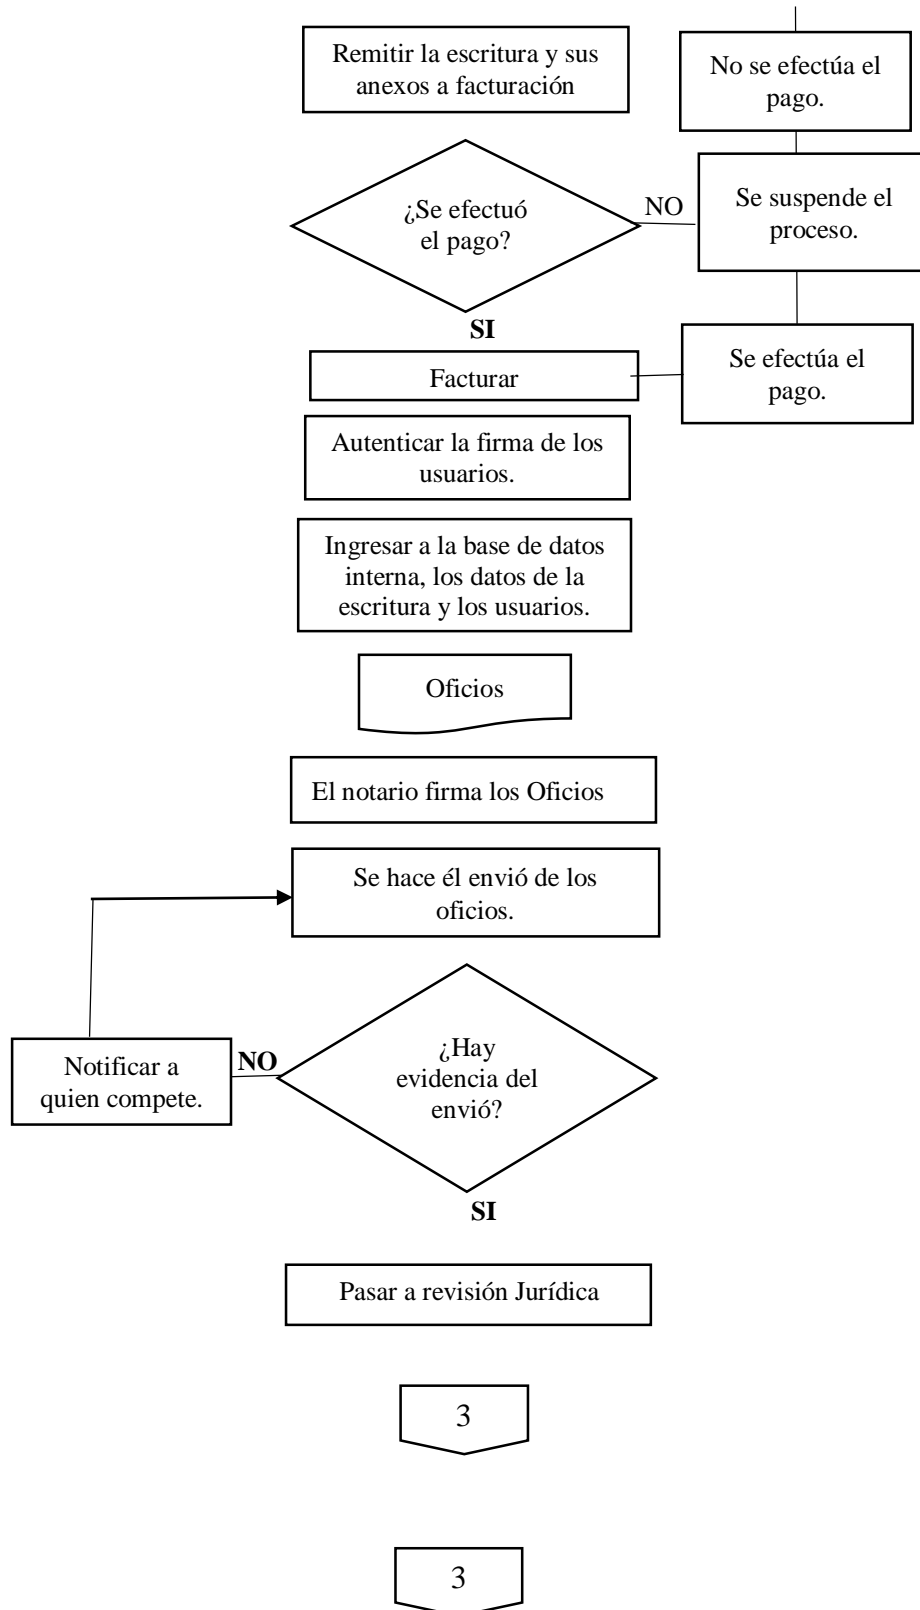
Remitir la escritura y sus anexos a facturación

No se efectúa el pago.

¿Se efectuó el pago?

NO

Se suspende el proceso.

SI

Facturar

Se efectúa el pago.

Autenticar la firma de los usuarios.

Ingresar a la base de datos interna, los datos de la escritura y los usuarios.

Oficios

El notario firma los Oficios

Se hace él envió de los oficios.

Notificar a quien compete.

NO

¿Hay evidencia del envió?

SI

Pasar a revisión Jurídica

3

3